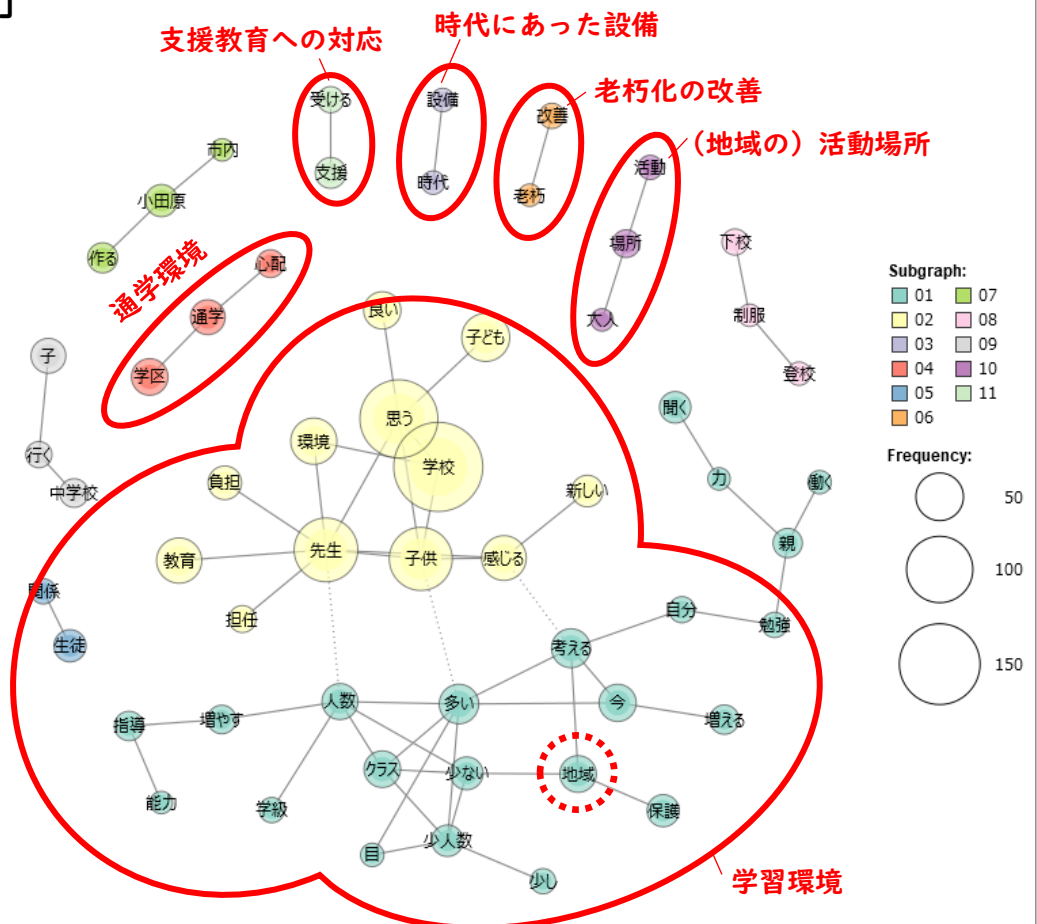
支援教育への対応
時代にあった設備
老朽化の改善
（地域の）活動場所
通学環境
学習環境

受ける
支援
設備
時代
改善
老朽
活動
場所
大人
下校
制服
登校
市内
小田原
作る
心配
通学
学区
子
行く
中学校
関係
生徒
良い
子ども
思う
学校
環境
負担
新しい
教育
先生
子供
感じる
担任
聞く
力
働く
親
自分
勉強
考える
今
増える
人数
多い
指導
増やす
クラス
少ない
地域
保護
能力
学級
少人数
目
少し

Subgraph:
01
02
03
04
05
06
07
08
09
10
11

Frequency:
50
100
150